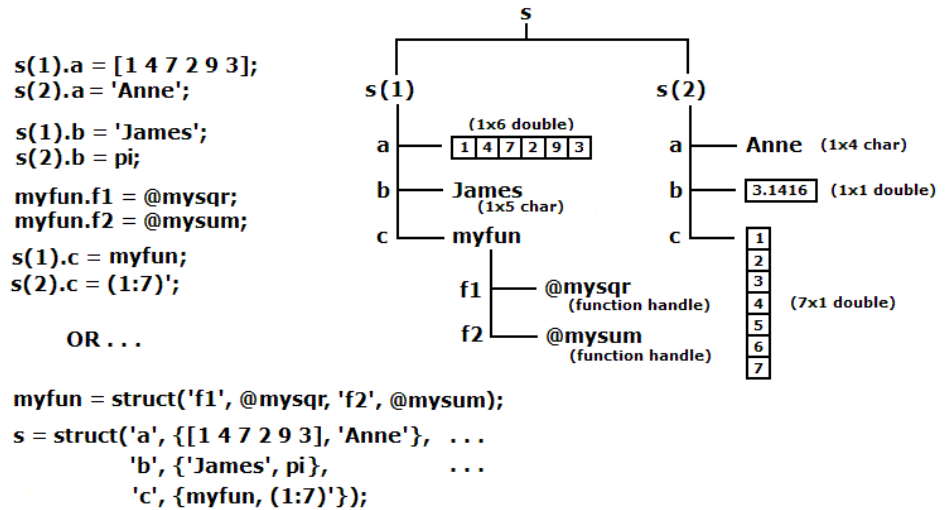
s(1).a = [1 4 7 2 9 3];
s(2).a = 'Anne';

s(1).b = 'James';
s(2).b = pi;

myfun.f1 = @mysqr;
myfun.f2 = @mysum;

s(1).c = myfun;
s(2).c = (1:7)';

OR . . .

s

s(1)

a (1x6 double)

| 1 | 4 | 7 | 2 | 9 | 3 |
|---|---|---|---|---|---|

b James (1x5 char)

c myfun

f1 @mysqr (function handle)

f2 @mysum (function handle)

s(2)

a Anne (1x4 char)

b 3.1416 (1x1 double)

c

| 1 |
|---|
| 2 |
| 3 |
| 4 |
| 5 |
| 6 |
| 7 |

(7x1 double)

myfun = struct('f1', @mysqr, 'f2', @mysum);
s = struct('a', {[1 4 7 2 9 3], 'Anne'}, . . .
'b', {'James', pi}, . . .
'c', {myfun, (1:7)'});